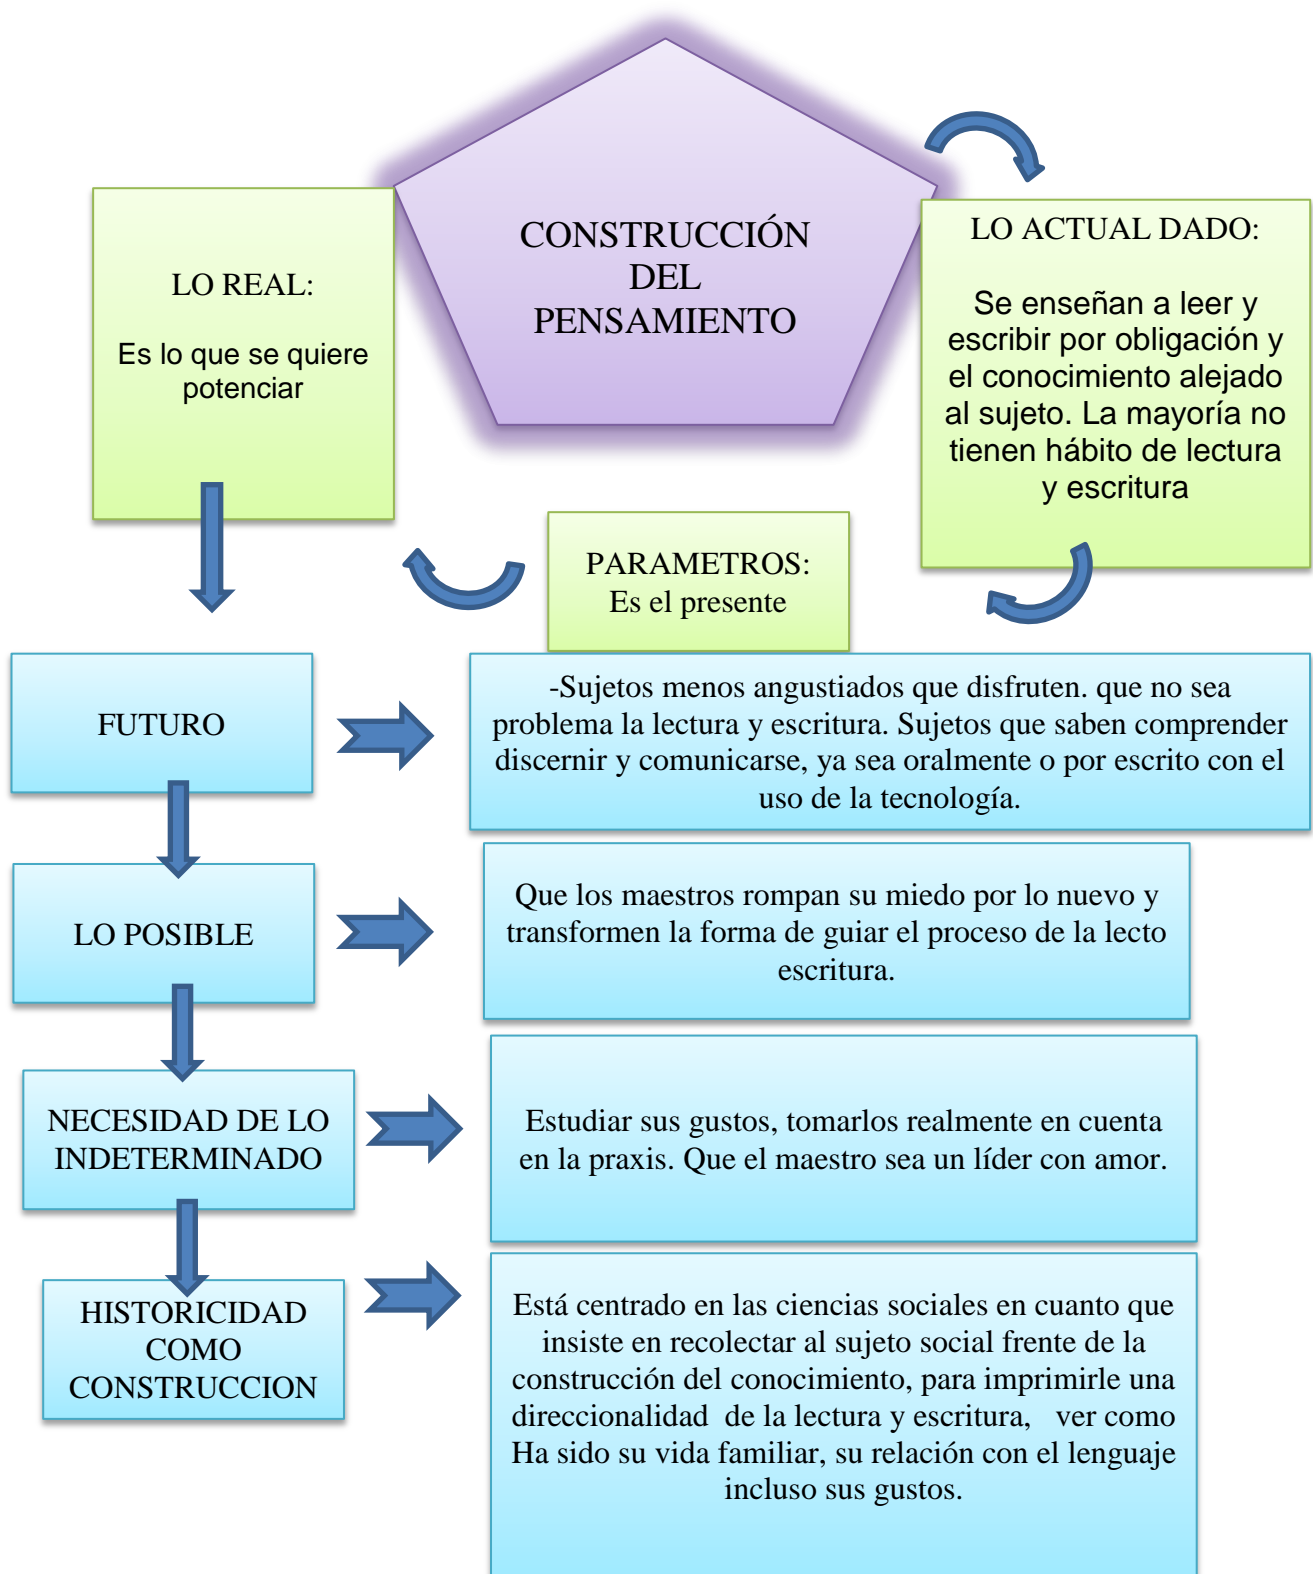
CONSTRUCCIÓN DEL PENSAMIENTO

LO REAL:

Es lo que se quiere potenciar

LO ACTUAL DADO:

Se enseñan a leer y escribir por obligación y el conocimiento alejado al sujeto. La mayoría no tienen hábito de lectura y escritura

PARAMETROS:
Es el presente

FUTURO

-Sujetos menos angustiados que disfruten. que no sea problema la lectura y escritura. Sujetos que saben comprender discernir y comunicarse, ya sea oralmente o por escrito con el uso de la tecnología.

LO POSIBLE

Que los maestros rompan su miedo por lo nuevo y transformen la forma de guiar el proceso de la lecto escritura.

NECESIDAD DE LO INDETERMINADO

Estudiar sus gustos, tomarlos realmente en cuenta en la praxis. Que el maestro sea un líder con amor.

HISTORICIDAD COMO CONSTRUCCION

Está centrado en las ciencias sociales en cuanto que insiste en recolectar al sujeto social frente de la construcción del conocimiento, para imprimirle una direccionalidad de la lectura y escritura, ver como Ha sido su vida familiar, su relación con el lenguaje incluso sus gustos.